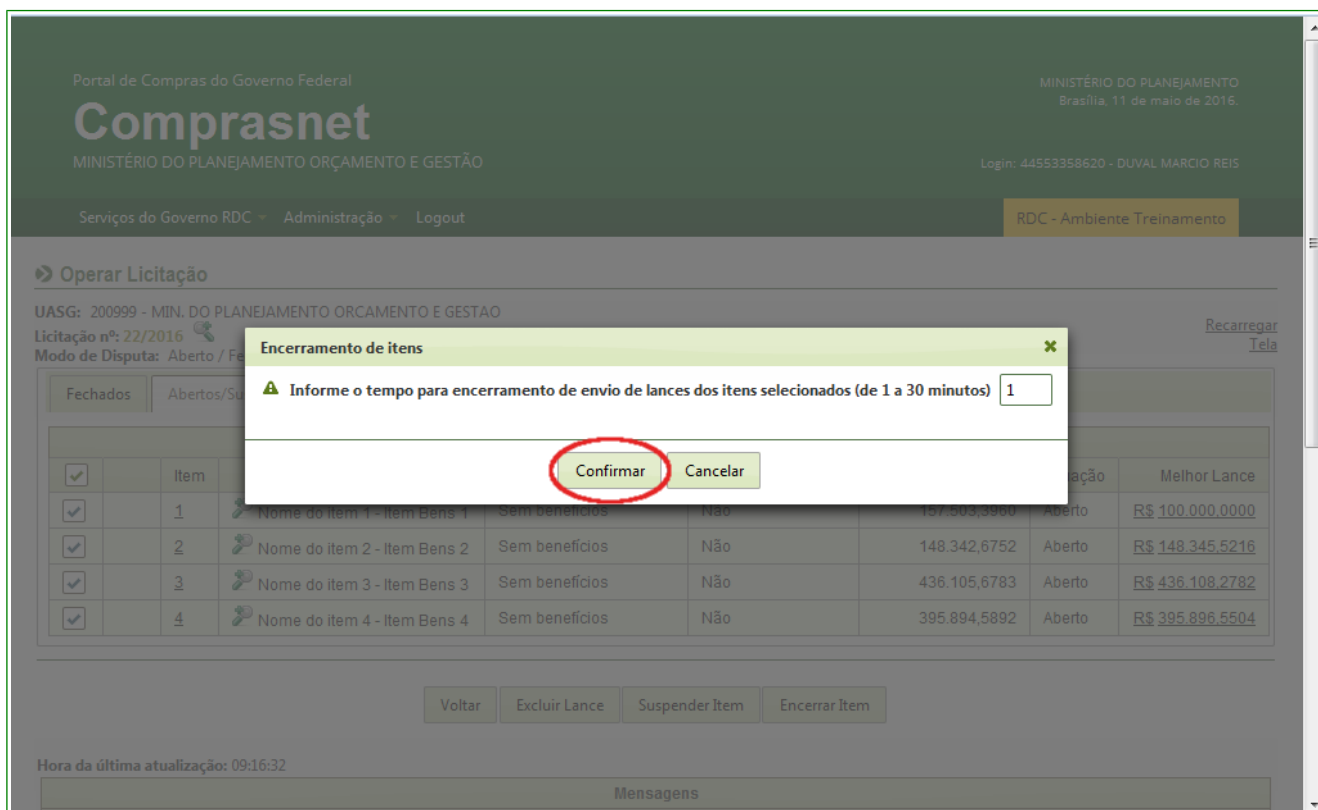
Portal de Compras do Governo Federal
Comprasnet
MINISTÉRIO DO PLANEJAMENTO ORÇAMENTO E GESTÃO

MINISTÉRIO DO PLANEJAMENTO
Brasília, 11 de maio de 2016.

Login: 44553358620 - DUVAL MARCIO REIS

Serviços do Governo RDC Administração Logout

RDC - Ambiente Treinamento

Operar Licitação

UASG: 200999 - MIN. DO PLANEJAMENTO ORCAMENTO E GESTAO
Licitação nº: 22/2016
Modo de Disputa: Aberto / Fe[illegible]

Recarregar Tela

Fechados Abertos/Su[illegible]

Encerramento de itens

Informe o tempo para encerramento de envio de lances dos itens selecionados (de 1 a 30 minutos) 1

Confirmar Cancelar

| | | Item | | | | | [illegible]ação | Melhor Lance |
|---|---|---|---|---|---|---|---|---|
| ✓ | | 1 | Nome do item 1 - Item Bens 1 | Sem benefícios | Não | 157.503,3960 | Aberto | R$ 100.000,0000 |
| ✓ | | 2 | Nome do item 2 - Item Bens 2 | Sem benefícios | Não | 148.342,6752 | Aberto | R$ 148.345,5216 |
| ✓ | | 3 | Nome do item 3 - Item Bens 3 | Sem benefícios | Não | 436.105,6783 | Aberto | R$ 436.108,2782 |
| ✓ | | 4 | Nome do item 4 - Item Bens 4 | Sem benefícios | Não | 395.894,5892 | Aberto | R$ 395.896,5504 |

Voltar Excluir Lance Suspender Item Encerrar Item

Hora da última atualização: 09:16:32

Mensagens